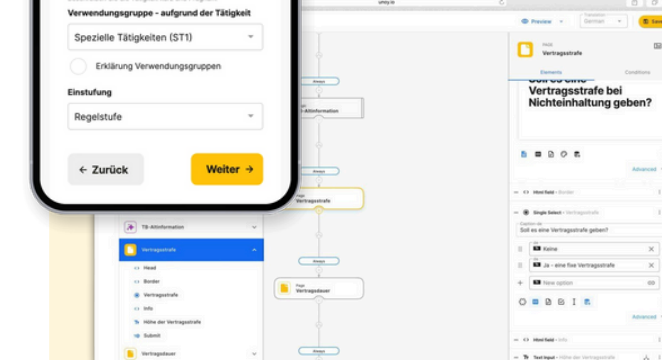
Verwendungsgruppe - aufgrund der Tätigkeit

Spezielle Tätigkeiten (ST1)

Erklärung Verwendungsgruppen

Einstufung

Regelstufe

← Zurück

Weiter →

umsy.io

Preview

Speichern

Page
Vertragsstrafe

Elements

Conditions

Soll es eine Vertragsstrafe bei Nichteinhaltung geben?

Advanced

Html field · Border

Single Select · Vertragsstrafe

Soll es eine Vertragsstrafe geben?

Keine

Ja - eine fixe Vertragsstrafe

New option

Advanced

Html field · Info

Text Input · Höhe der Vertragsstrafe

Always

Always

Always

Page
Vertragsstrafe

Always

Page
Vertragsdauer

Always

TS-Altinformation

Vertragsstrafe

Head

Border

Vertragsstrafe

Info

Höhe der Vertragsstrafe

Submit

Vertragsdauer